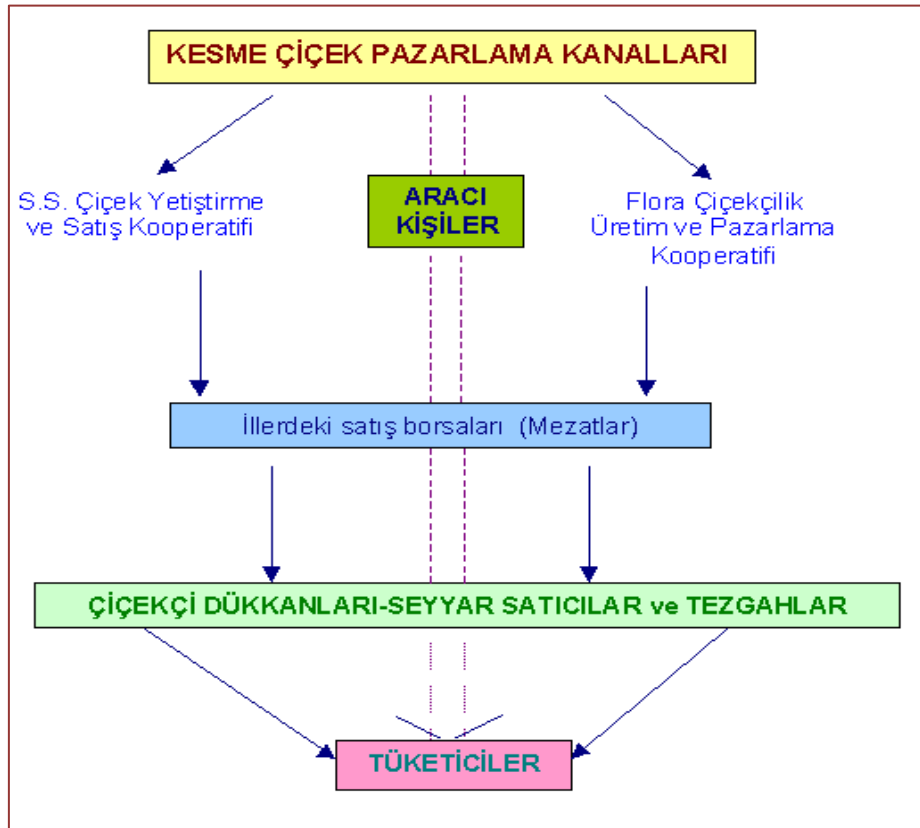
KESME ÇİÇEK PAZARLAMA KANALLARI

S.S. Çiçek Yetiştirme ve Satış Kooperatifi

ARACI KİŞİLER

Flora Çiçekçilik Üretim ve Pazarlama Kooperatifi

İllerdeki satış borsaları (Mezatlar)

ÇİÇEKÇİ DÜKKANLARI-SEYYAR SATICILAR ve TEZGAHLAR

TÜKETİCİLER